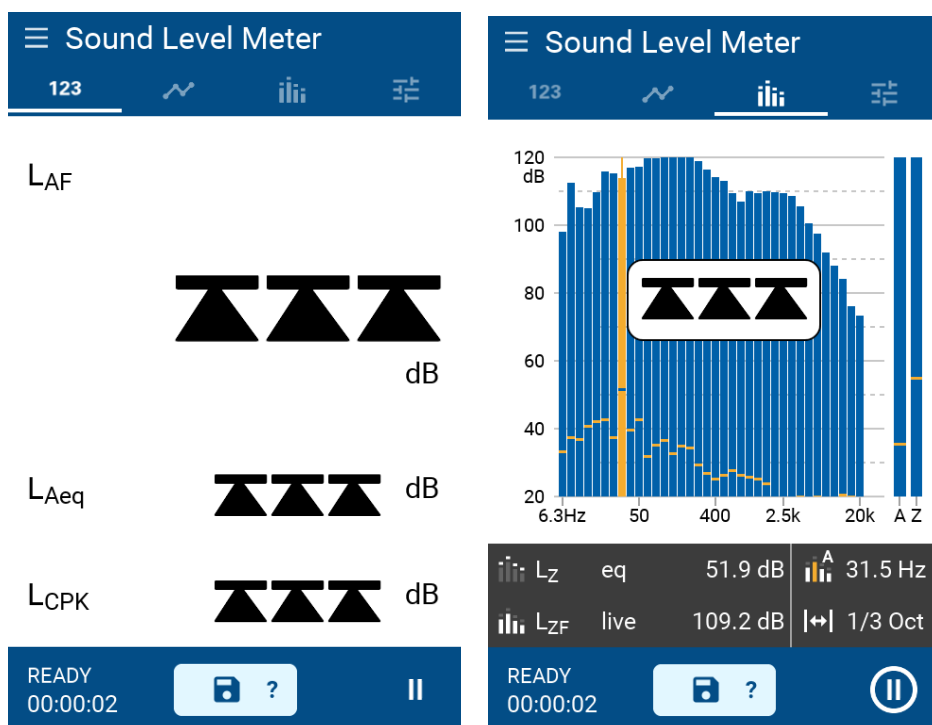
Sound Level Meter
123

$L_{AF}$

dB

$L_{Aeq}$ dB

$L_{CPK}$ dB

READY
00:00:02
?

Sound Level Meter
123

120
dB
100
80
60
40
20
6.3Hz 50 400 2.5k 20k A Z

$L_Z$ eq 51.9 dB
A 31.5 Hz
$L_{ZF}$ live 109.2 dB
1/3 Oct

READY
00:00:02
?